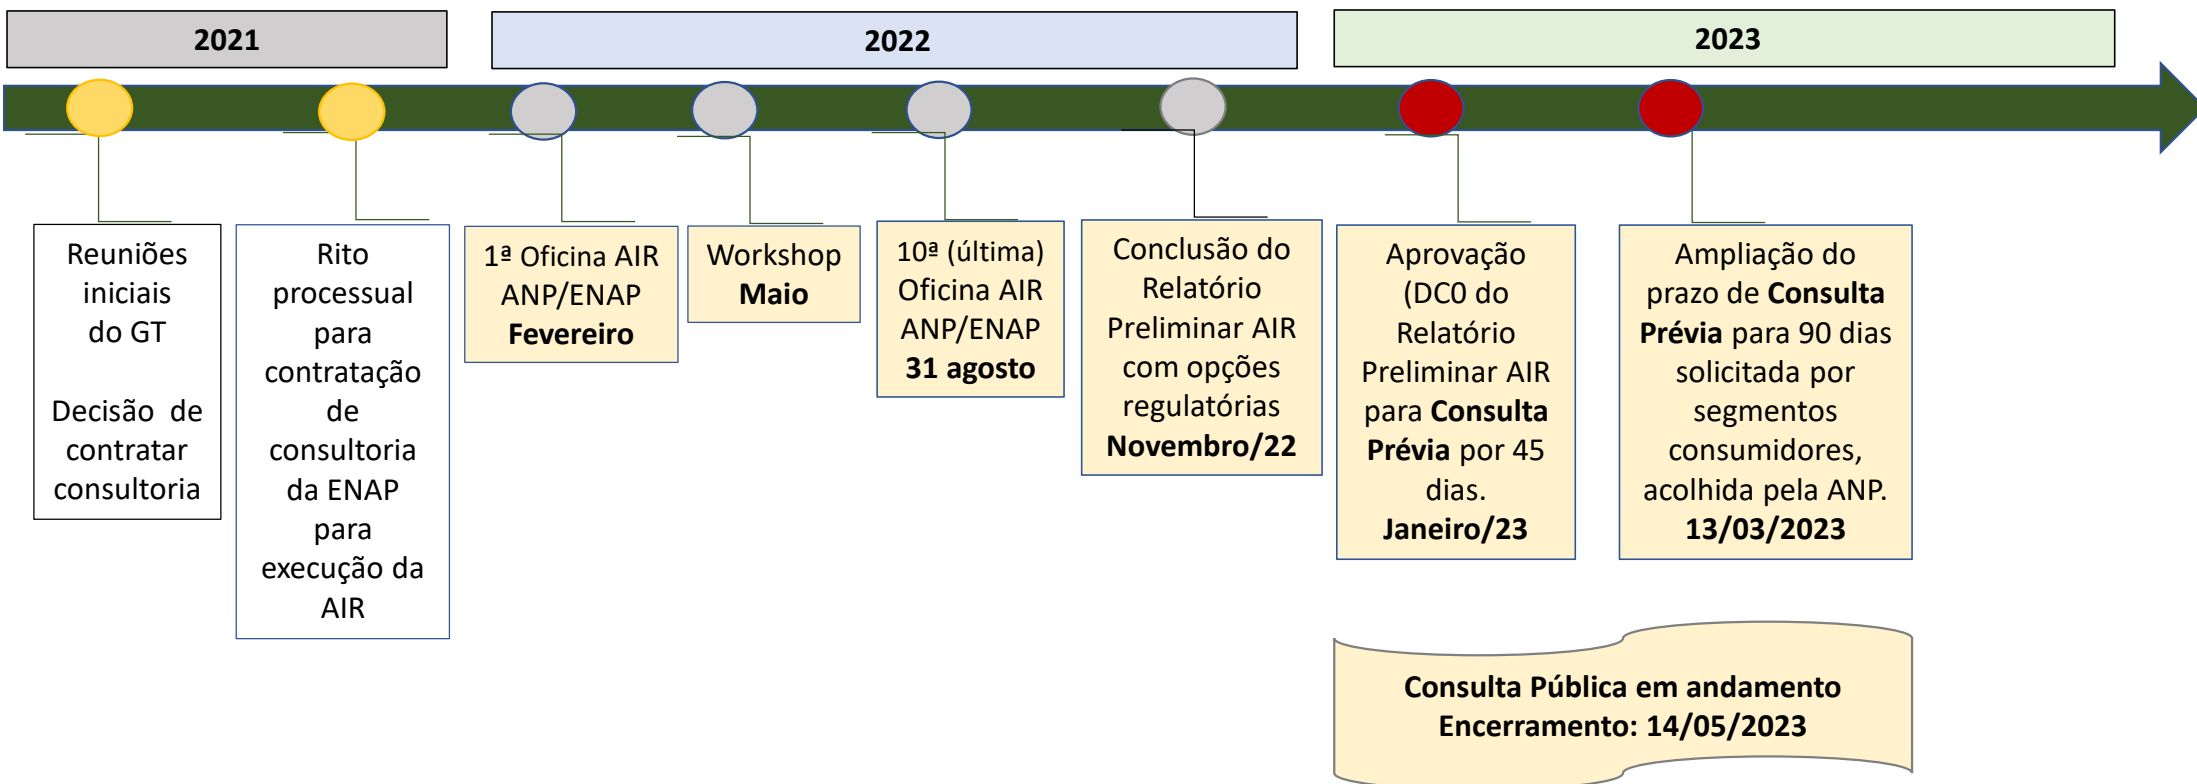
2021

2022

2023

Reuniões iniciais do GT

Decisão de contratar consultoria

Rito processual para contratação de consultoria da ENAP para execução da AIR

1ª Oficina AIR ANP/ENAP **Fevereiro**

Workshop **Maio**

10ª (última) Oficina AIR ANP/ENAP **31 agosto**

Conclusão do Relatório Preliminar AIR com opções regulatórias **Novembro/22**

Aprovação (DC0 do Relatório Preliminar AIR para **Consulta Prévia** por 45 dias. **Janeiro/23**

Ampliação do prazo de **Consulta Prévia** para 90 dias solicitada por segmentos consumidores, acolhida pela ANP. **13/03/2023**

**Consulta Pública em andamento**
**Encerramento: 14/05/2023**